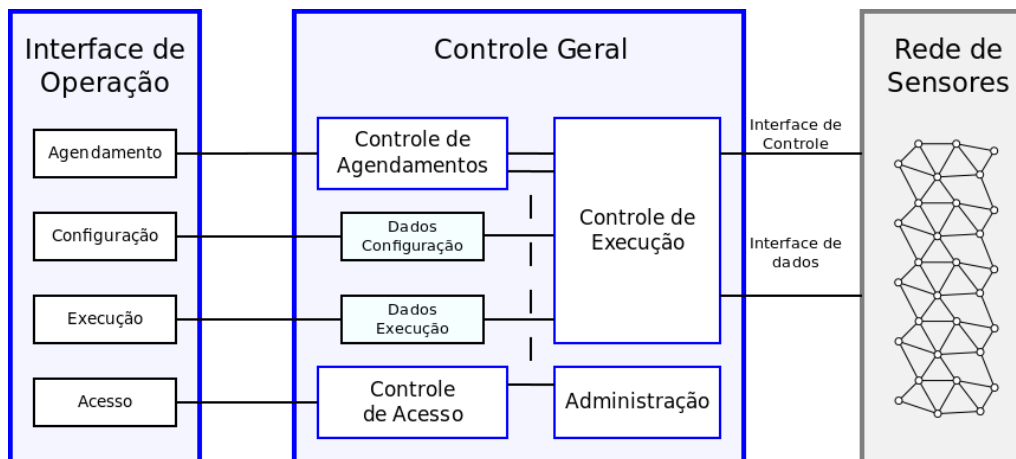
Interface de Operação

Agendamento

Configuração

Execução

Acesso

Controle Geral

Controle de Agendamentos

Dados Configuração

Dados Execução

Controle de Acesso

Controle de Execução

Administração

Interface de Controle

Interface de dados

Rede de Sensores